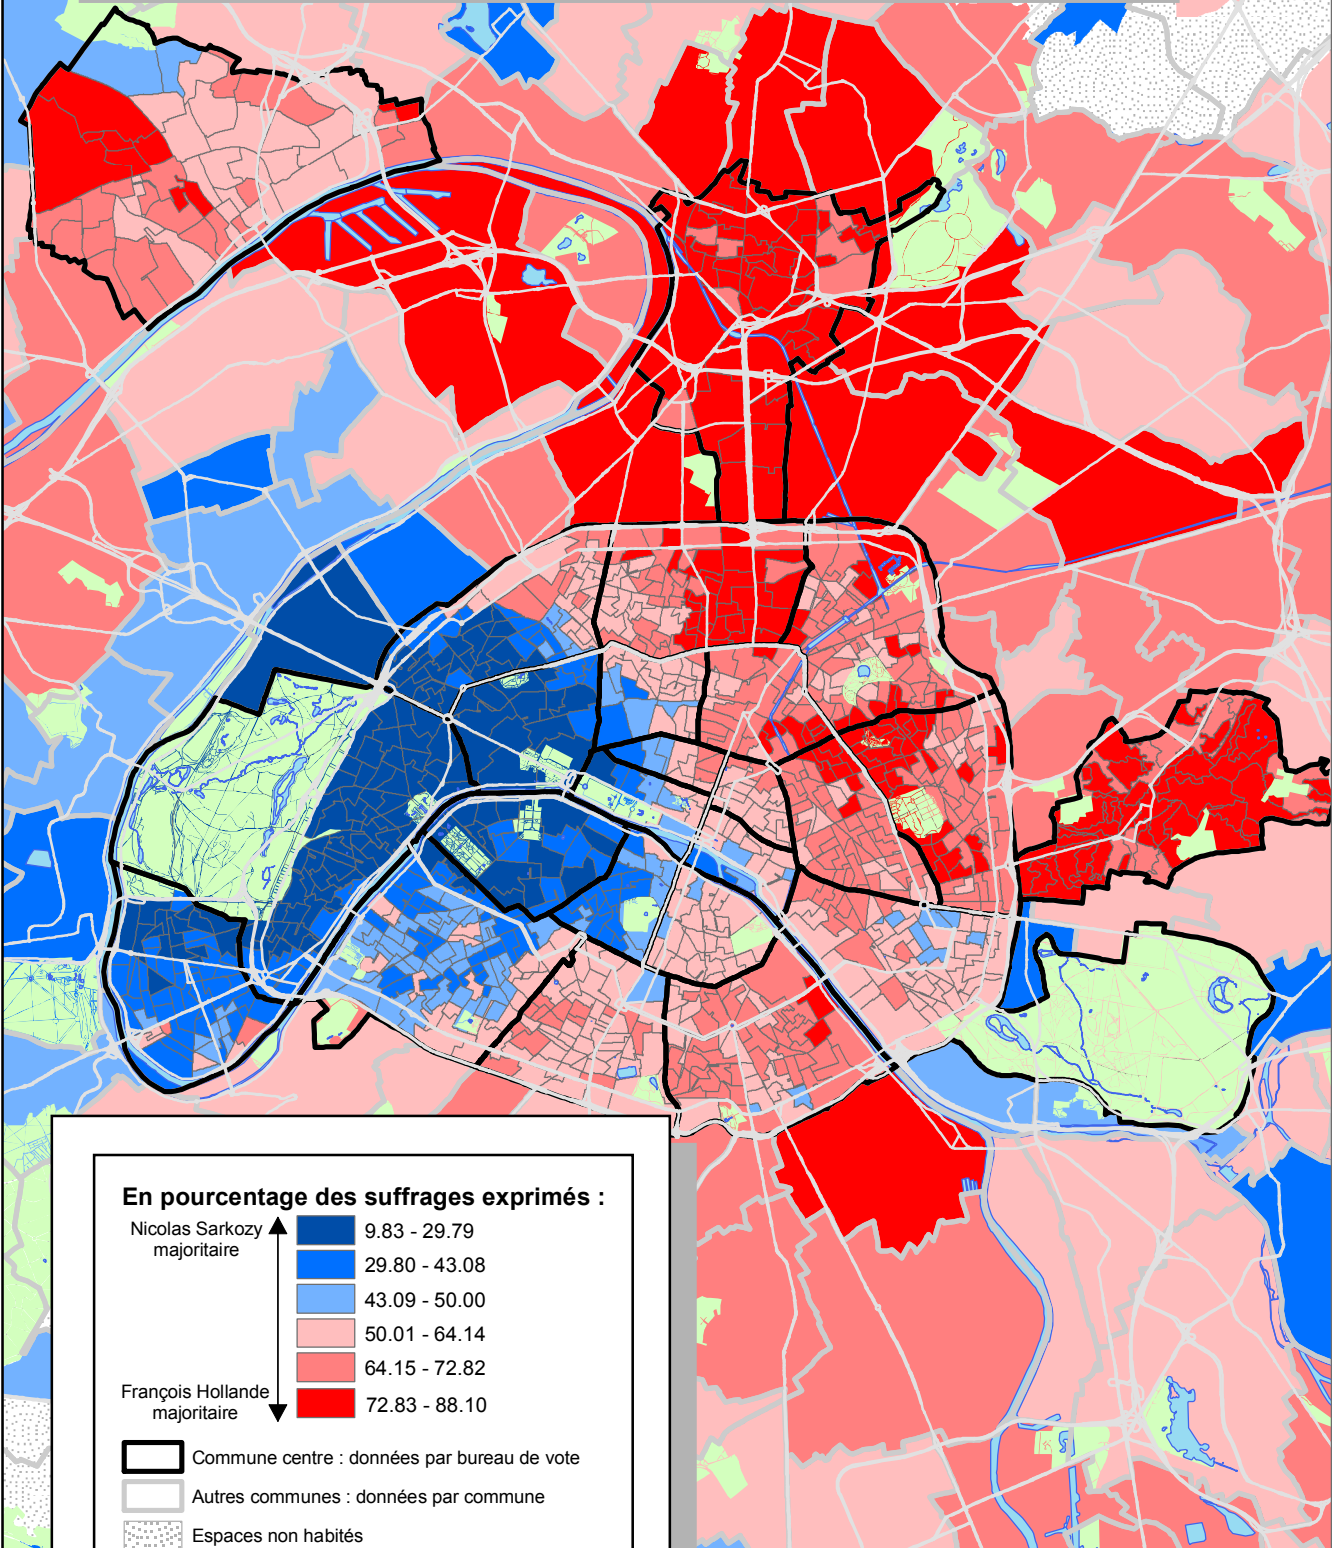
En pourcentage des suffrages exprimés :

Nicolas Sarkozy majoritaire

François Hollande majoritaire

9.83 - 29.79
29.80 - 43.08
43.09 - 50.00
50.01 - 64.14
64.15 - 72.82
72.83 - 88.10

Commune centre : données par bureau de vote
Autres communes : données par commune
Espaces non habités